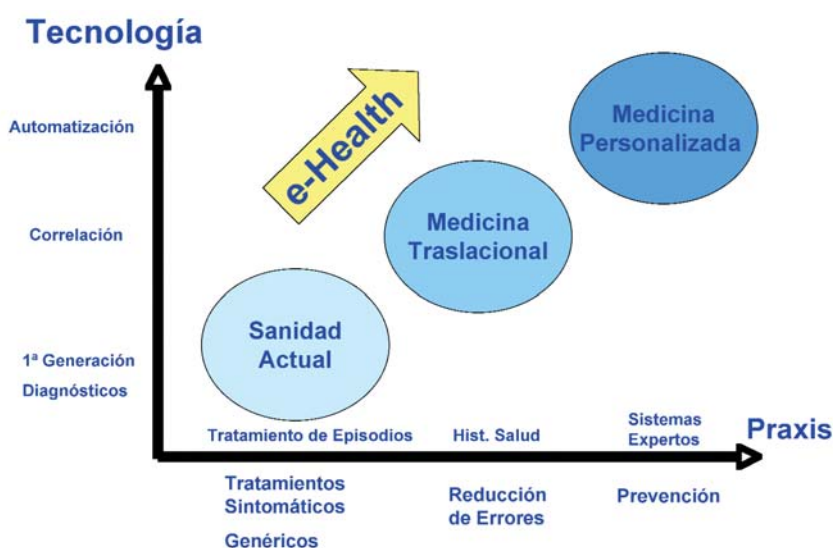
Tecnología

Automatización

Correlación

1ª Generación
Diagnósticos

e-Health

Medicina Personalizada

Medicina Traslacional

Sanidad Actual

Tratamiento de Episodios

Hist. Salud

Sistemas Expertos

Praxis

Tratamientos Sintomáticos
Genéricos

Reducción de Errores

Prevención